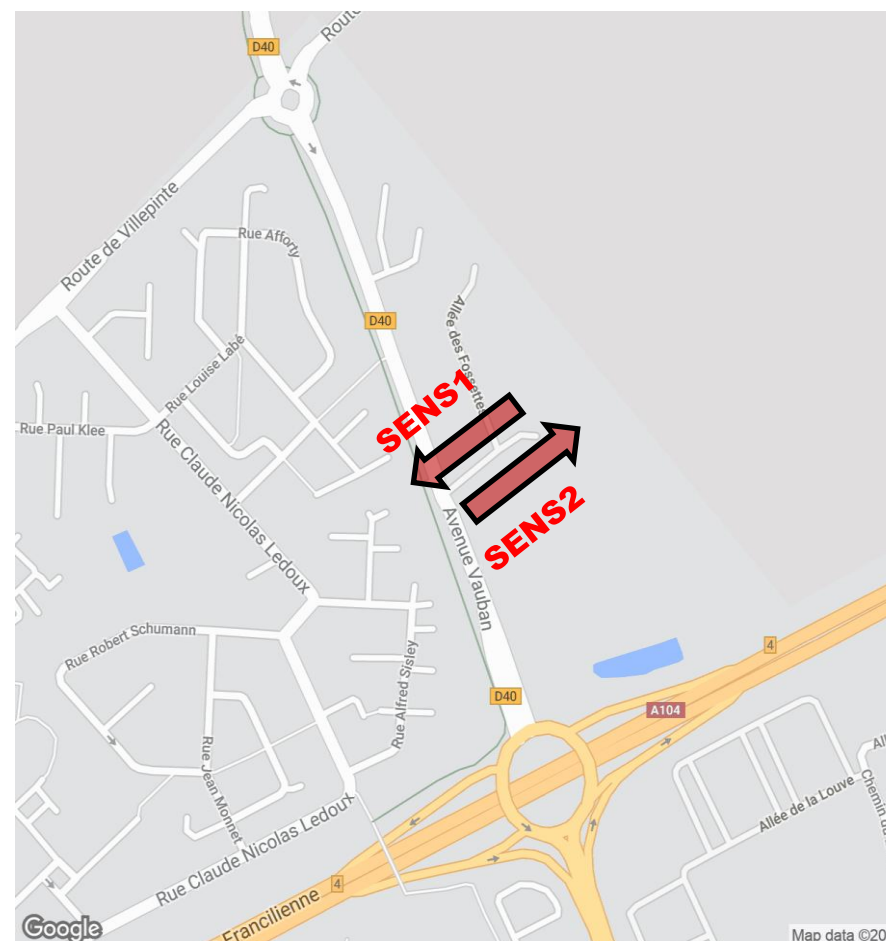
D40
Route
Route de Villepinte
Rue Afforty
D40
Allée des Fossettes
SENS1
SENS2
Rue Louise Labé
Rue Paul Klee
Rue Claude Nicolas Ledoux
Avenue Vauban
Rue Robert Schumann
Rue Alfred Sisley
D40
4
A104
Rue Jean Monnet
Rue Claude Nicolas Ledoux
Allée de la Louve
Chemin du
All
4
Francilienne
Google
Map data ©20